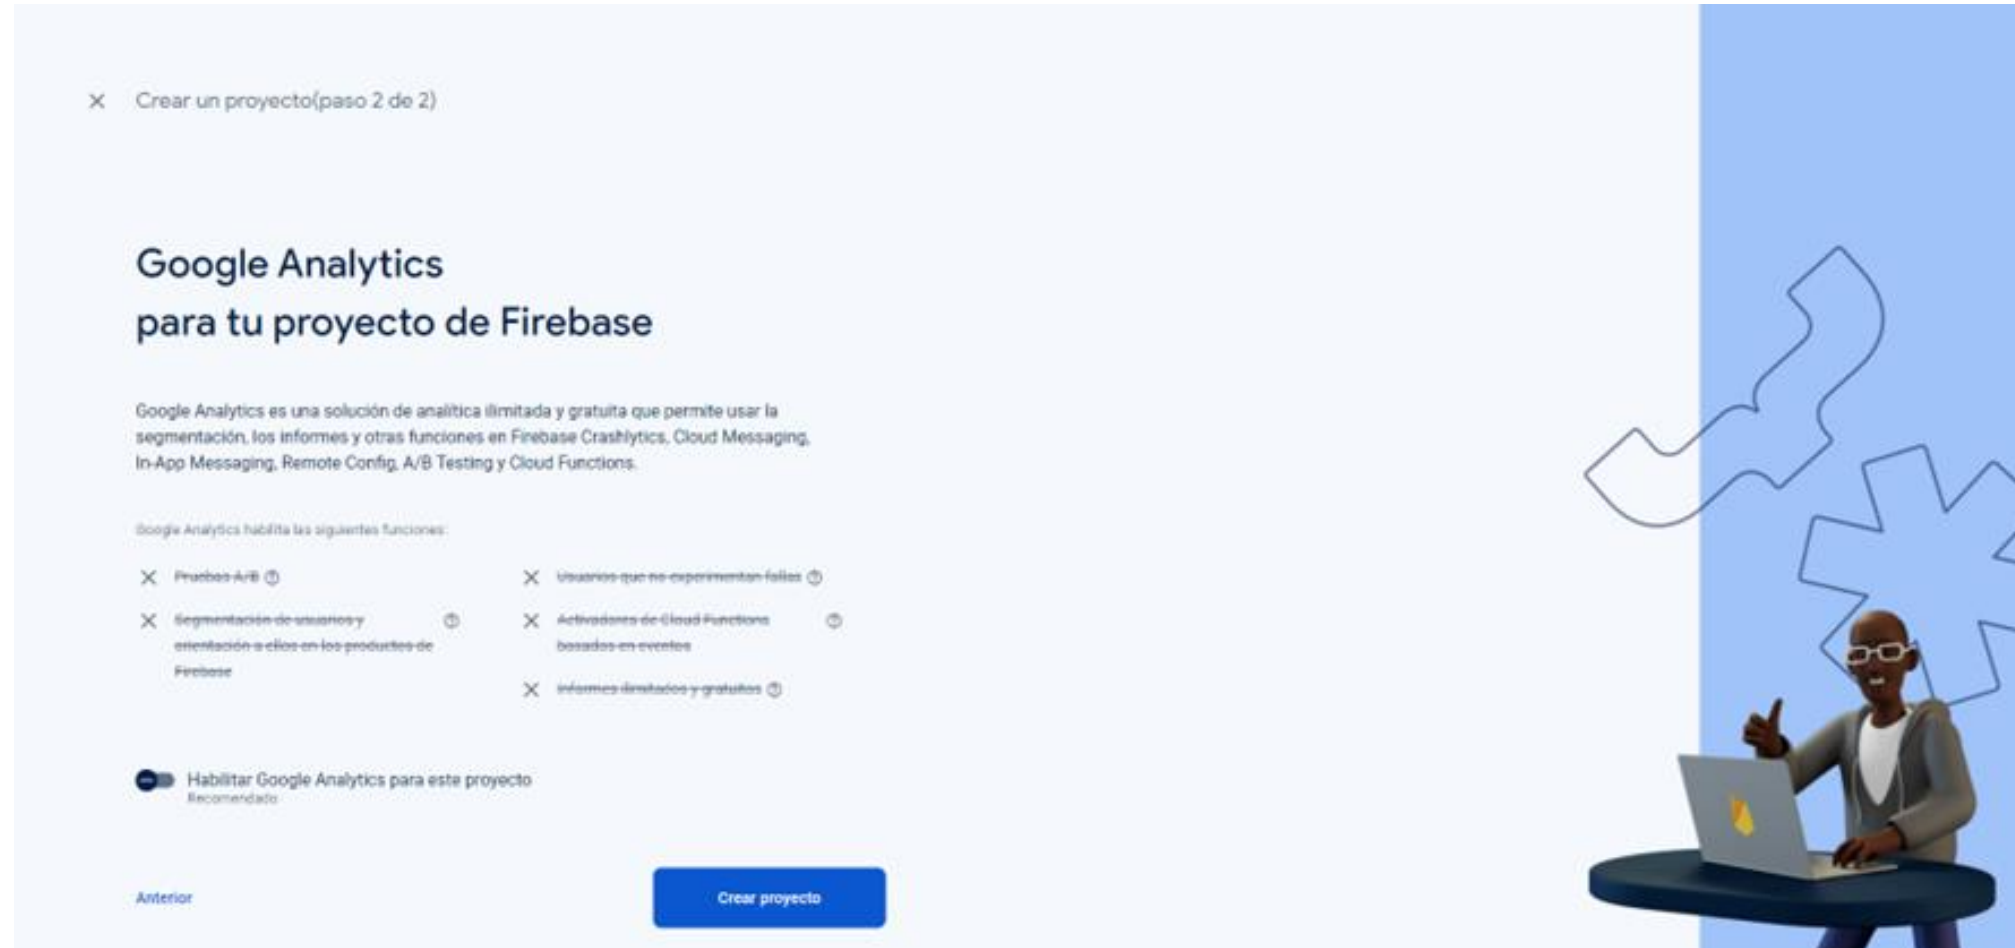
× Crear un proyecto(paso 2 de 2)

Google Analytics
para tu proyecto de Firebase

Google Analytics es una solución de analítica ilimitada y gratuita que permite usar la segmentación, los informes y otras funciones en Firebase Crashlytics, Cloud Messaging, In-App Messaging, Remote Config, A/B Testing y Cloud Functions.

Google Analytics habilita las siguientes funciones:

× ~~Pruebas A/B~~

× ~~Segmentación de usuarios y orientación a ellos en los productos de Firebase~~

× ~~Usuarios que no experimentan fallas~~

× ~~Activadores de Cloud Functions basados en eventos~~

× ~~Informes ilimitados y gratuitos~~

Habilitar Google Analytics para este proyecto
Recomendado

Anterior

Crear proyecto